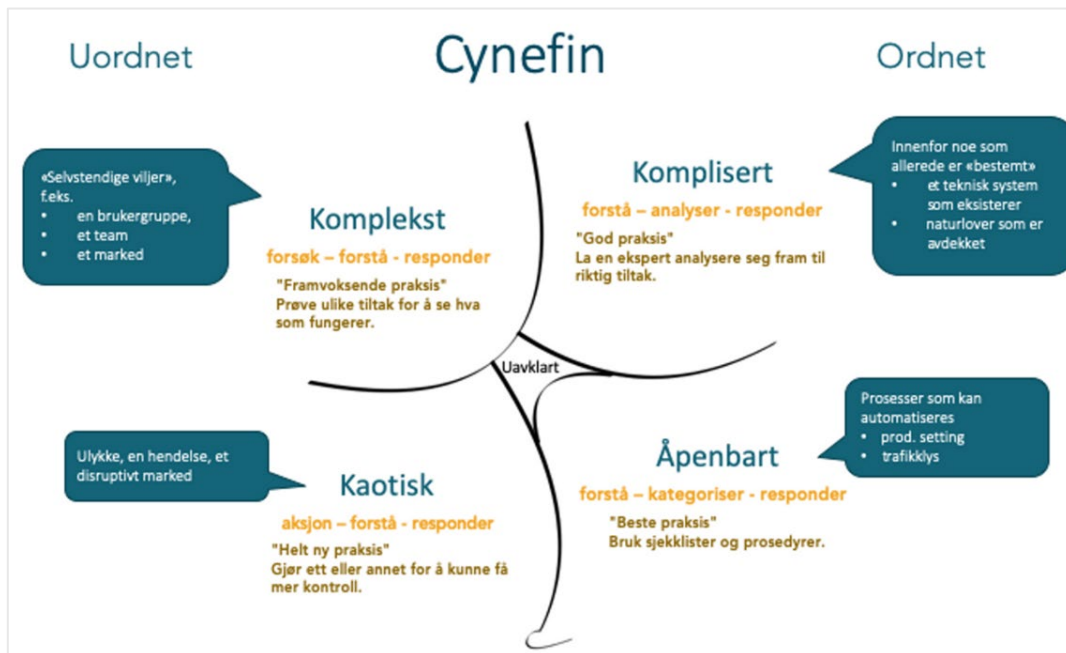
Uordnet

Cynefin

Ordnet

«Selvstendige viljer», f.eks.
• en brukergruppe,
• et team
• et marked

Komplekst
forsøk – forstå - responder
"Framvoksende praksis"
Prøve ulike tiltak for å se hva som fungerer.

Innenfor noe som allerede er «bestemt»
• et teknisk system som eksisterer
• naturlover som er avdekket

Komplisert
forstå – analyser - responder
"God praksis"
La en ekspert analysere seg fram til riktig tiltak.

Uavklart

Ulykke, en hendelse, et disruptivt marked

Kaotisk
aksjon – forstå - responder
"Helt ny praksis"
Gjør ett eller annet for å kunne få mer kontroll.

Prosesser som kan automatiseres
• prod. setting
• trafikklys

Åpenbart
forstå – kategoriser - responder
"Beste praksis"
Bruk sjekklister og prosedyrer.